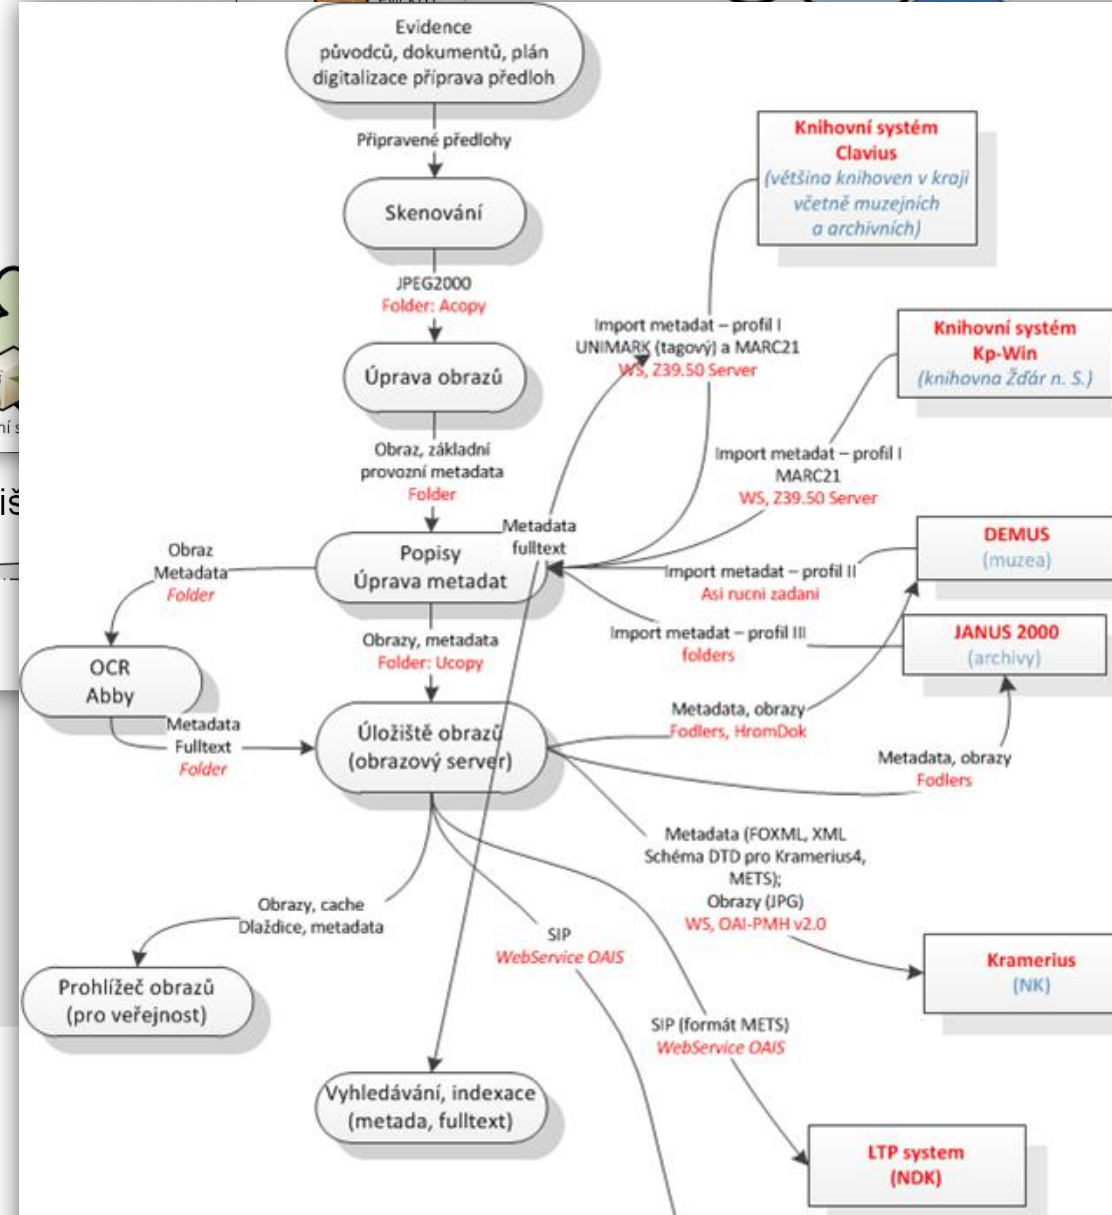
Evidence
původců, dokumentů, plán digitalizace příprava předloh

Připravené předlohy

Skenování

JPEG2000
Folder: Acopy

Úprava obrazů

Obraz, základní provozní metadata
Folder

Knihovní systém Clavius
(většina knihoven v kraji včetně muzejních a archivních)

Import metadat – profil I
UNIMARK (tagový) a MARC21
WS, Z39.50 Server

Knihovní systém Kp-Win
(knihovna Žďár n. S.)

Import metadat – profil I
MARC21
WS, Z39.50 Server

Metadata fulltext

Popisy
Úprava metadat

Obraz
Metadata
Folder

DEMUS
(muzea)

Import metadat – profil II
Asi rucni zadani

Import metadat – profil III
folders

JANUS 2000
(archivy)

OCR
Abby

Obrazy, metadata
Folder: Ucopy

Metadata
Fulltext
Folder

Úložiště obrazů
(obrazový server)

Metadata, obrazy
Fodlers, HromDok

Metadata, obrazy
Fodlers

Metadata (FOXML, XML Schéma DTD pro Kramerius4, METS);
Obrazy (JPG)
WS, OAI-PMH v2.0

Kramerius
(NK)

Obrazy, cache
Dlaždice, metadata

SIP
WebService OAIS

Prohlížeč obrazů
(pro veřejnost)

SIP (formát METS)
WebService OAIS

Vyhledávání, indexace
(metada, fulltext)

LTP system
(NDK)